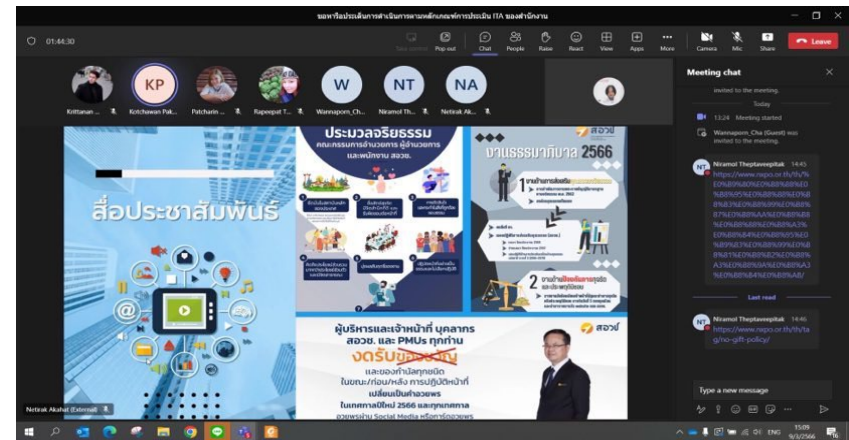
ขอหารือประเด็นการดำเนินการตามหลักเกณฑ์การประเมิน ITA ของสำนักงาน

01:44:30

Pop out Chat People Raise React View Apps More Camera Mic Share Leave

KP W NT NA

Krittanan ... Kotchawan Pak... Patcharin ... Rapeepat T... Wannaporn_Ch... Niramol Th... Netrak Ak...

Meeting chat

invited to the meeting.

Today

13:24 Meeting started

Wannaporn_Cha (Guest) was invited to the meeting.

NT Niramol Theptaveepitak 14:45
https://www.nxpo.or.th/th/%E0%B8%80%E0%B8%88%E0%B8%95%E0%B8%88%E0%B8%93%E0%B8%99%E0%B8%87%E0%B8%AA%E0%B8%88%E0%B8%A3%E0%B8%A3%E0%B8%84%E0%B8%95%E0%B8%93%E0%B8%99%E0%B8%81%E0%B8%82%E0%B8%A3%E0%B8%9A%E0%B8%A3%E0%B8%84%E0%B8%AB/

Last read

NT Niramol Theptaveepitak 14:46
https://www.nxpo.or.th/th/tag/no-gift-policy/

Type a new message

สื่อประชาสัมพันธ์

ประมวลจริยธรรม
คณะกรรมการอำนวยการ ผู้อำนวยการ และพนักงาน สอวช.

สอวช.

ธรรมาภิบาล 2566

ผู้บริหารและเจ้าหน้าที่ บุคลากร สอวช. และ PMUs ทุกท่าน
งดรับของขวัญ
และของกำนัลทุกชนิด ในขณะ/ก่อน/หลัง การปฏิบัติหน้าที่ เปลี่ยนเป็นคำอวยพร ในเทศกาลปีใหม่ 2566 และทุกเทศกาล อวยพรผ่าน Social Media หรือการ์ดอวยพร

สอวช.

Netrak Akahat (External)

ENG 15:09 9/1/2566